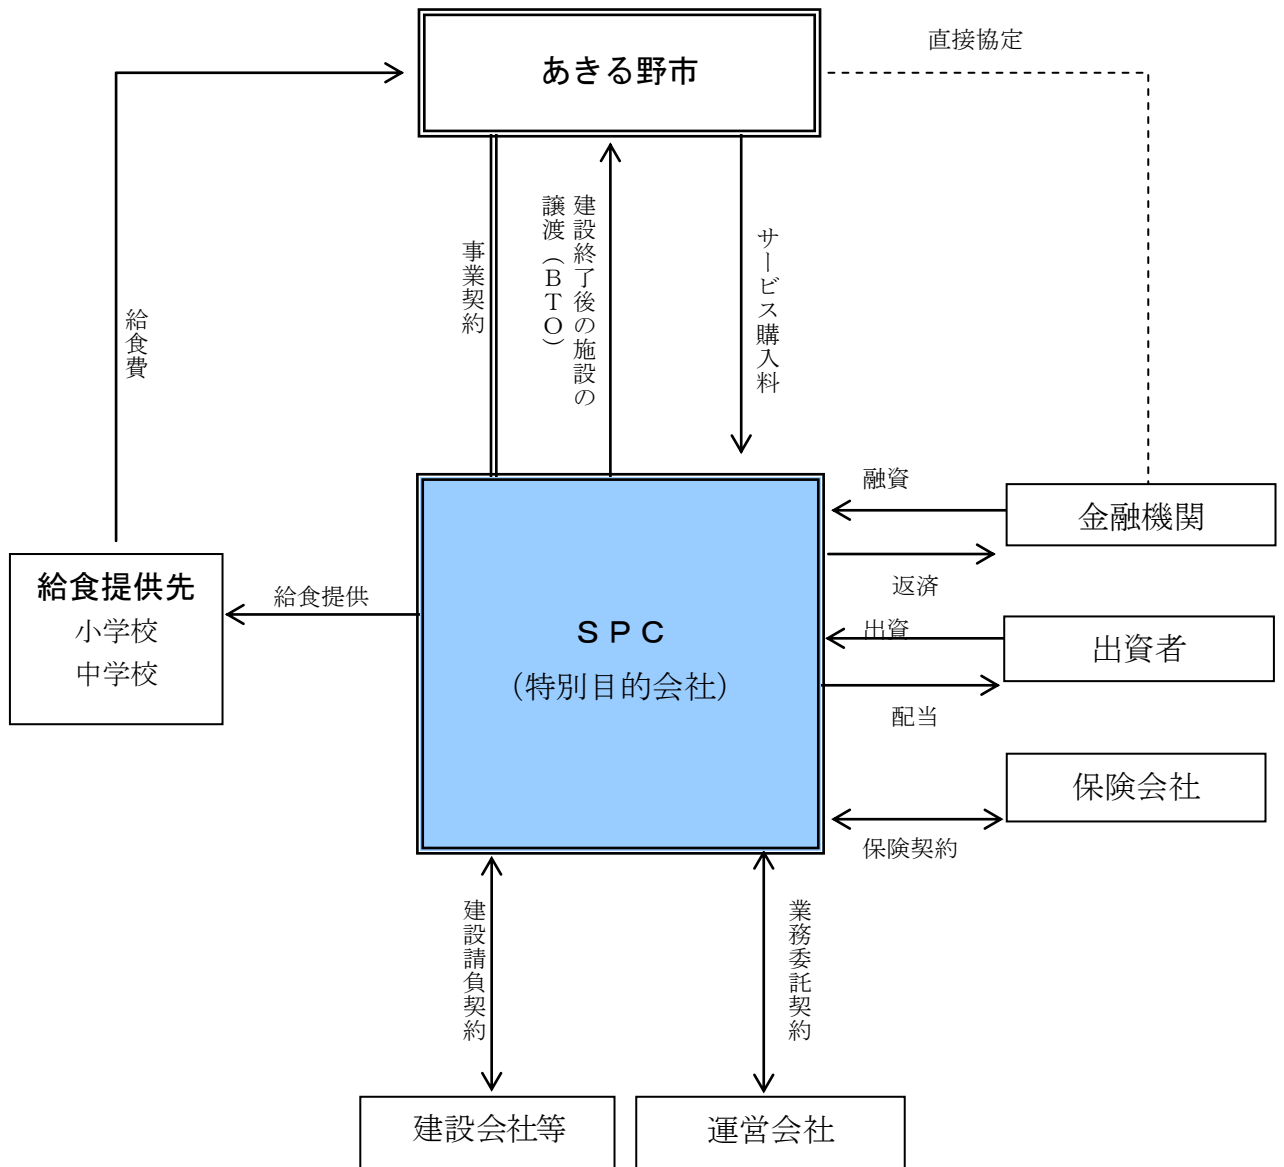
あきる野市

直接協定

給食費

事業契約

建設終了後の施設の譲渡（ＢＴＯ）

サービス購入料

融資

金融機関

返済

給食提供先
小学校
中学校

給食提供

ＳＰＣ
（特別目的会社）

出資

出資者

配当

保険会社

保険契約

建設請負契約

業務委託契約

建設会社等

運営会社